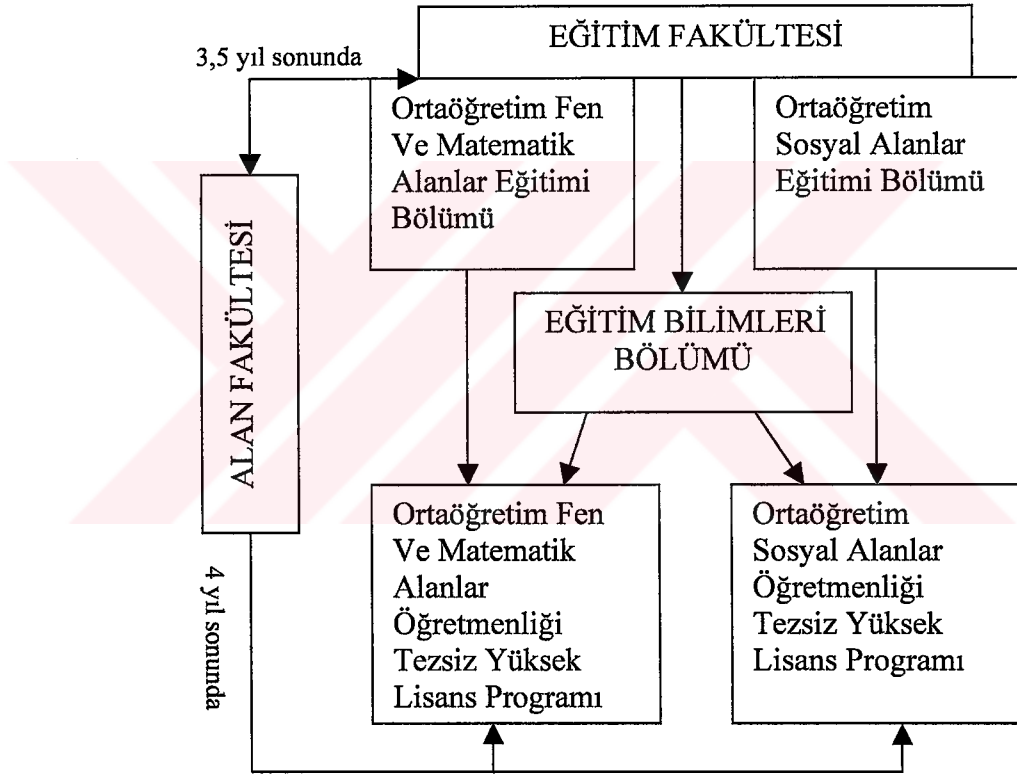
EĞİTİM FAKÜLTESİ

3,5 yıl sonunda

Ortaöğretim Fen Ve Matematik Alanlar Eğitimi Bölümü

Ortaöğretim Sosyal Alanlar Eğitimi Bölümü

ALAN FAKÜLTESİ

EĞİTİM BİLİMLERİ BÖLÜMÜ

Ortaöğretim Fen Ve Matematik Alanlar Öğretmenliği Tezsiz Yüksek Lisans Programı

Ortaöğretim Sosyal Alanlar Öğretmenliği Tezsiz Yüksek Lisans Programı

4 yıl sonunda